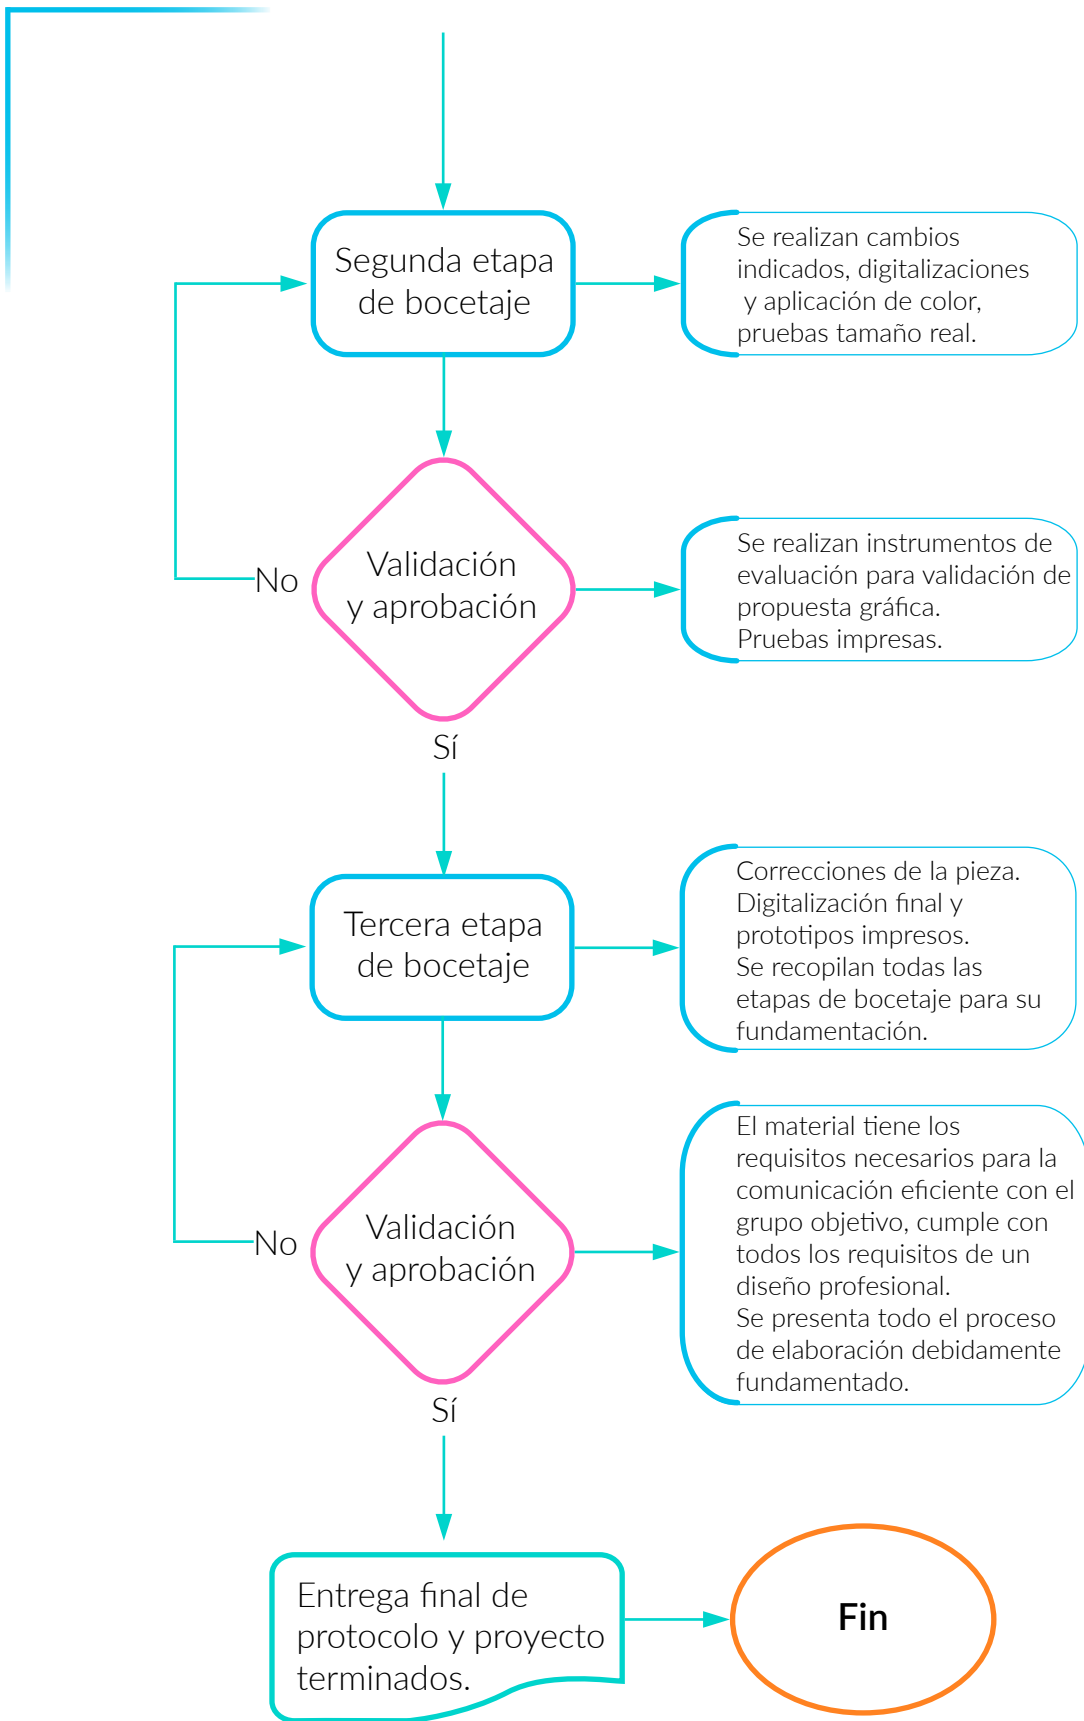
Segunda etapa de bocetaje

Se realizan cambios indicados, digitalizaciones y aplicación de color, pruebas tamaño real.

No

Validación y aprobación

Se realizan instrumentos de evaluación para validación de propuesta gráfica. Pruebas impresas.

Sí

Tercera etapa de bocetaje

Correcciones de la pieza. Digitalización final y prototipos impresos. Se recopilan todas las etapas de bocetaje para su fundamentación.

No

Validación y aprobación

El material tiene los requisitos necesarios para la comunicación eficiente con el grupo objetivo, cumple con todos los requisitos de un diseño profesional. Se presenta todo el proceso de elaboración debidamente fundamentado.

Sí

Entrega final de protocolo y proyecto terminados.

Fin